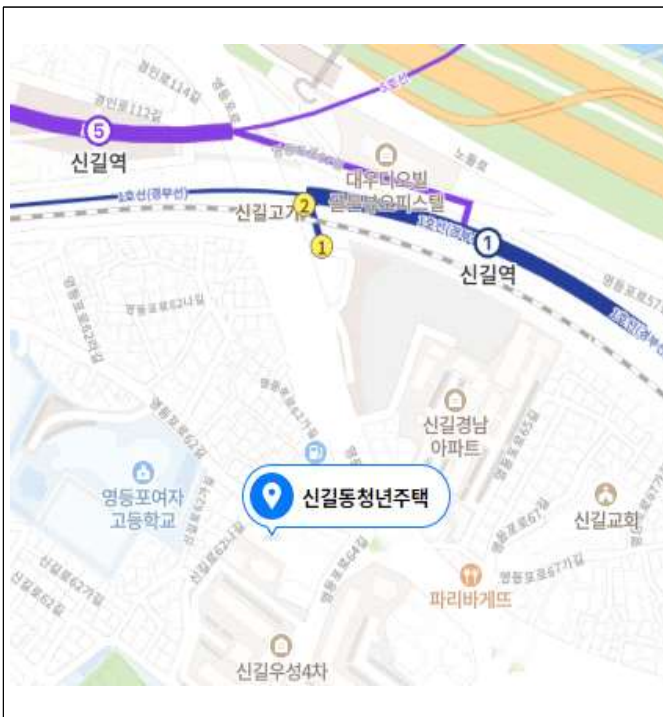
5
신길역
대우마이빌 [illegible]오피스텔
신길고개
2
1
1
신길역
1호선(경부선)
5호선
노들로
영등포로62나길
영등포로62가길
영등포로62길
신길경남 아파트
영등포로65길
영등포여자 고등학교
신길동청년주택
신길교회
영등포로67길
영등포로67가길
파리바게뜨
신길로62길
신길로62가길
영등포로64길
신길우성4차